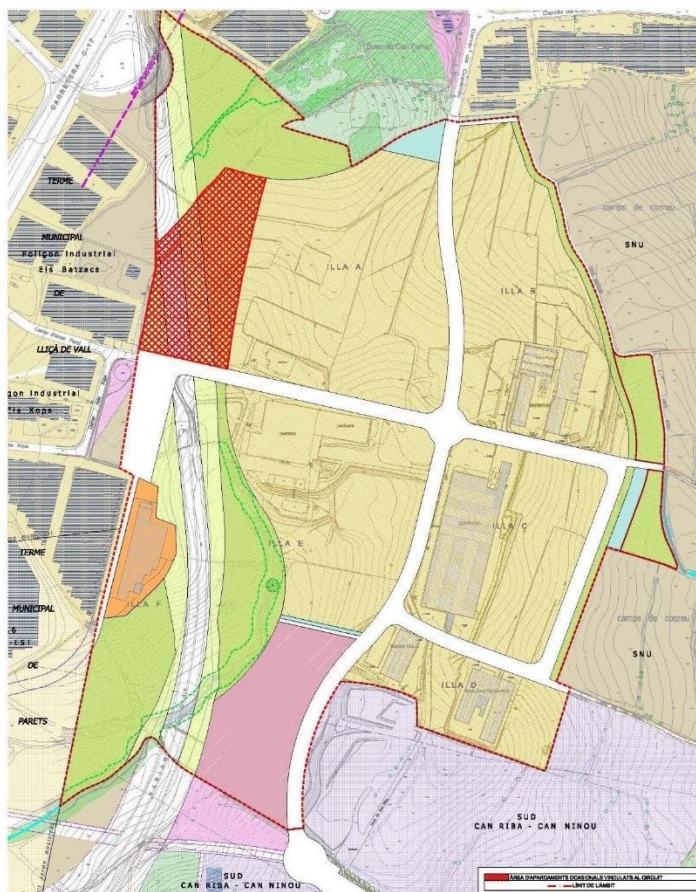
CARRETERA C-17

Bosc de Can Parlem

Camí de Can

TERME

MUNICIPAL

Polígon Industrial Els Batzacs

DE

LLIÇÀ DE VALL

Polígon Industrial Els Xops

TERME

MUNICIPAL

MOLLET

DE

PARETS

ILLA A

ILLA B

camps de conreu

SNU

ILLA C

ILLA E

ILLA F

ILLA D

camps de conreu

SNU

SUD
CAN RIBA - CAN NINOU

SUD
CAN RIBA - CAN NINOU

ÀREA D'APARCAMENTS OCASIONALS VINCULATS AL CIRCUIT

LÍMIT DE L'ÀMBIT